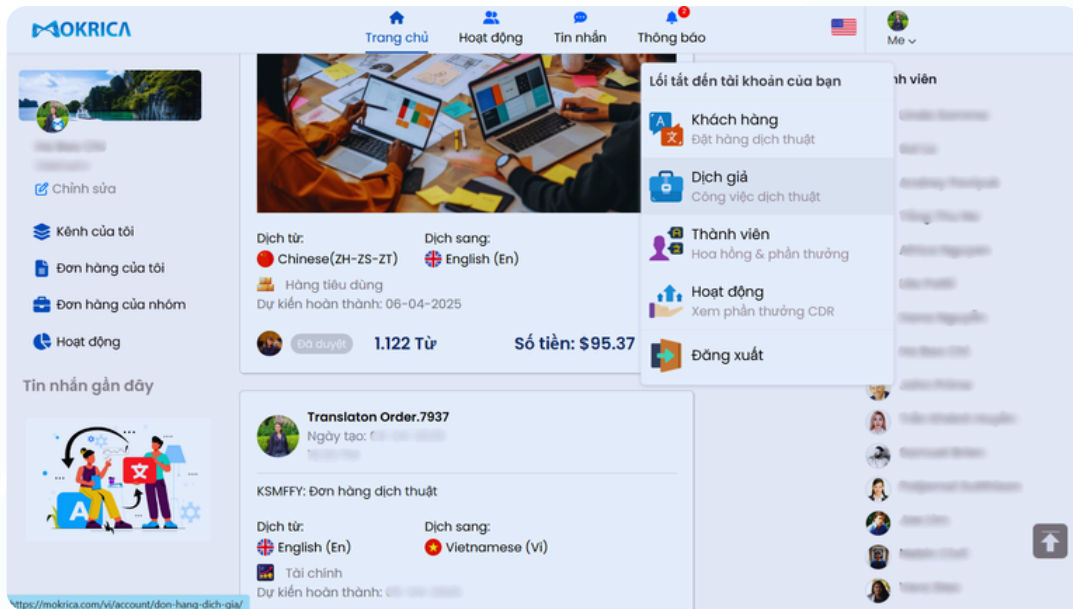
MOKRICA

Trang chủ
Hoạt động
Tin nhắn
2
Thông báo
Me

Chỉnh sửa
Kênh của tôi
Đơn hàng của tôi
Đơn hàng của nhóm
Hoạt động
Tin nhắn gần đây

Dịch từ:
Chinese(ZH-ZS-ZT)
Dịch sang:
English (En)
Hàng tiêu dùng
Dự kiến hoàn thành: 06-04-2025
Đã duyệt
1.122 Từ
Số tiền: $95.37

Translaton Order.7937
Ngày tạo: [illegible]
KSMFFY: Đơn hàng dịch thuật
Dịch từ:
English (En)
Dịch sang:
Vietnamese (Vi)
Tài chính
Dự kiến hoàn thành: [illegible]

Lối tắt đến tài khoản của bạn
Khách hàng
Đặt hàng dịch thuật
Dịch giả
Công việc dịch thuật
Thành viên
Hoa hồng & phần thưởng
Hoạt động
Xem phần thưởng CDR
Đăng xuất

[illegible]nh viên

https://mokrica.com/vi/account/don-hang-dich-gia/